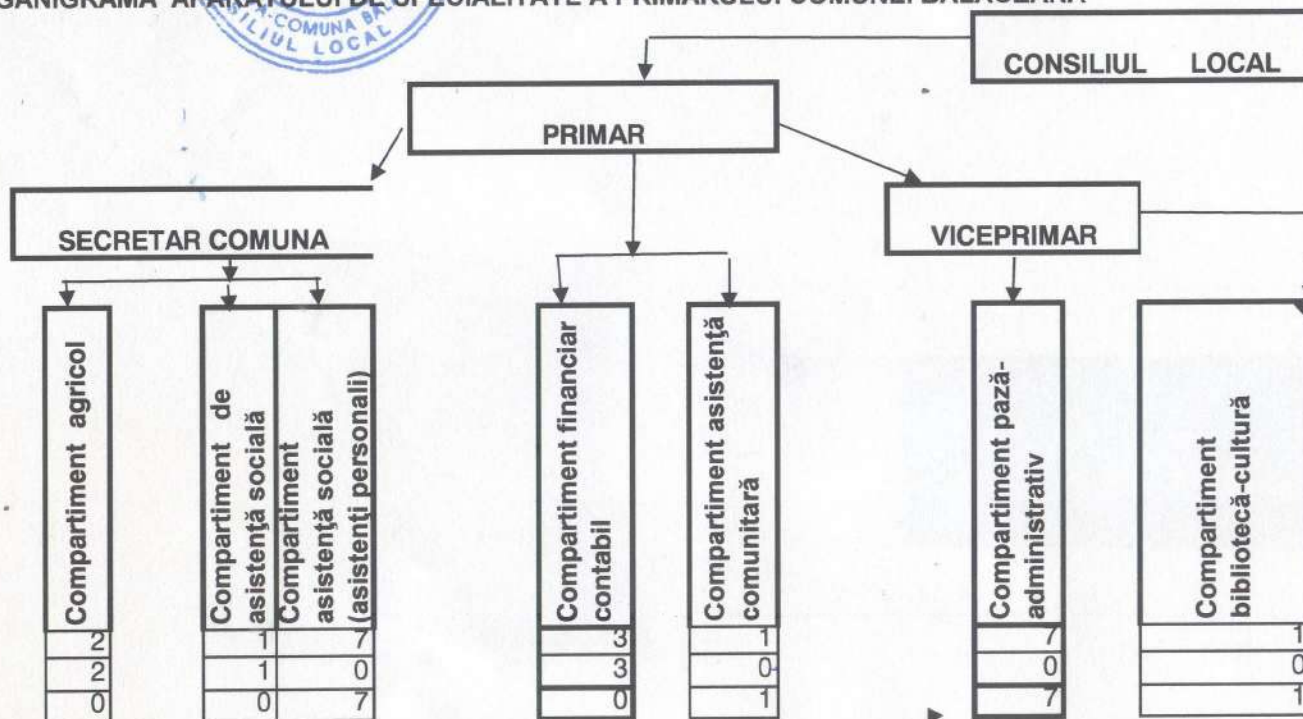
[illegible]GANIGRAMA APARATULUI DE SPECIALITATE A PRIMARULUI COMUNEI BALACEANA

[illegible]-COMUNA B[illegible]
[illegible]ILIUL LOCAL

CONSILIUL LOCAL

PRIMAR

SECRETAR COMUNA

VICEPRIMAR

Compartiment agricol
2
2
0

Compartiment de asistență socială
1
1
0

Compartiment asistență socială (asistenți personali)
7
0
7

Compartiment financiar contabil
3
3
0

Compartiment asistență comunitară
1
0
1

Compartiment pază-administrativ
7
0
7

Compartiment bibliotecă-cultură
1
0
1